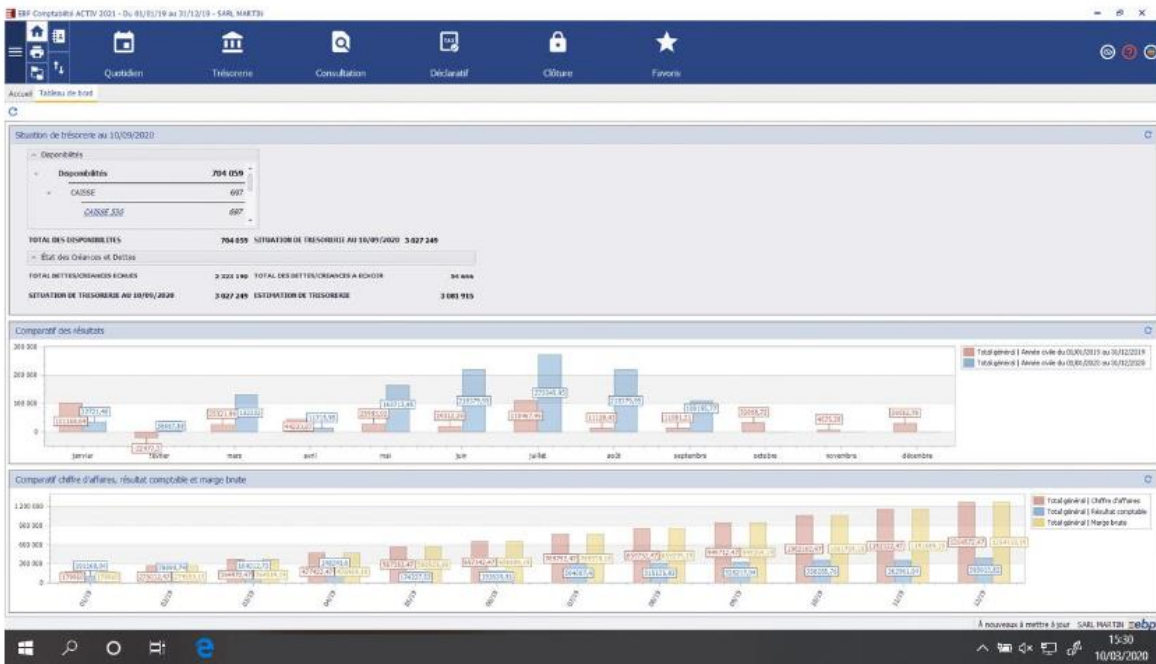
EBP Comptabilité ACTIV 2021 - Du 01/01/19 au 31/12/19 - SARL MARTIN

Quotidien Trésorerie Consultation Déclaratif Clôture Favoris

Accueil Tableau de bord

Situation de trésorerie au 10/09/2020

Disponibilités

| Disponibilités | 704 059 |
|---|---|
| CAISSE | 697 |
| CAISSE 530 | 697 |

TOTAL DES DISPONIBILITES 704 059 SITUATION DE TRESORERIE AU 10/09/2020 3 027 249

État des Créances et Dettes

TOTAL DETTES/CREANCES ECHUES 2 323 190 TOTAL DES DETTES/CREANCES A ECHOIR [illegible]

SITUATION DE TRESORERIE AU 10/09/2020 3 027 249 ESTIMATION DE TRESORERIE 3 081 915

Comparatif des résultats

300 000
200 000
100 000
0

janvier février mars avril mai juin juillet août septembre octobre novembre décembre

Total général | Année civile du 01/01/2019 au 31/12/2019
Total général | Année civile du 01/01/2020 au 31/12/2020

Comparatif chiffre d'affaires, résultat comptable et marge brute

1 200 000
900 000
600 000
300 000
0

Total général | Chiffre d'affaires
Total général | Résultat comptable
Total général | Marge brute

À nouveaux à mettre à jour SARL MARTIN ebp

15:30
10/03/2020